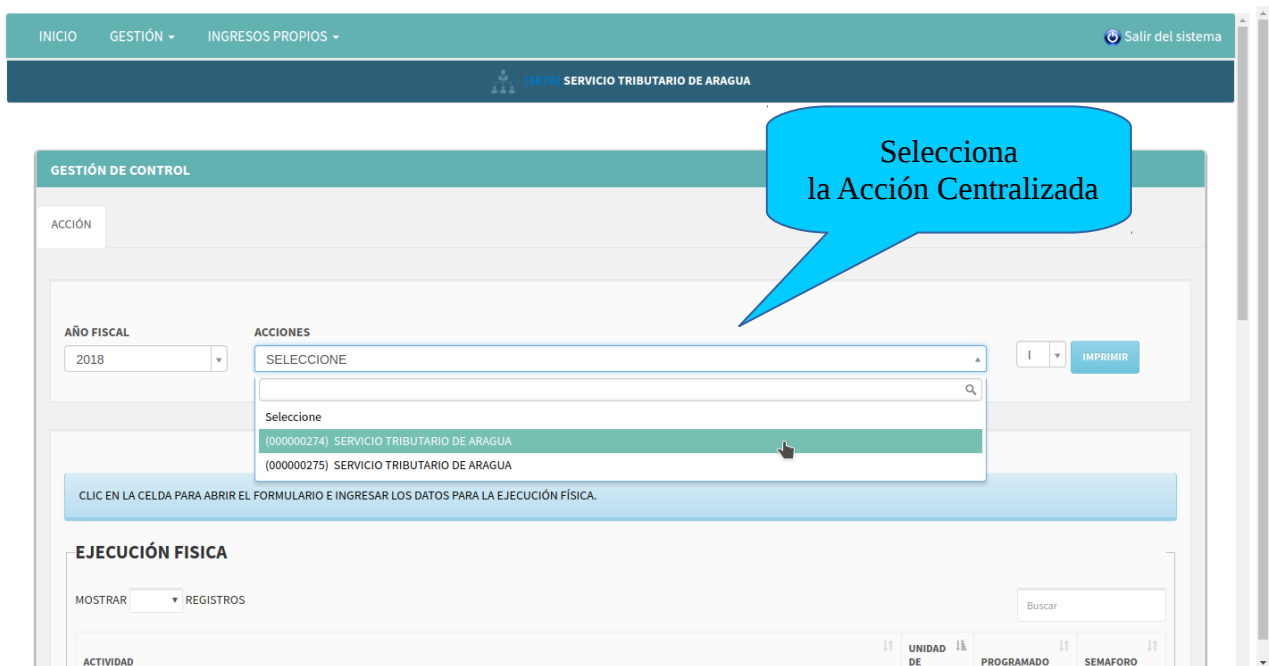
INICIO GESTIÓN ▾ INGRESOS PROPIOS ▾

Salir del sistema

(SETA) SERVICIO TRIBUTARIO DE ARAGUA

Selecciona la Acción Centralizada

GESTIÓN DE CONTROL

ACCIÓN

AÑO FISCAL
2018

ACCIONES
SELECCIONE

Seleccione
(000000274) SERVICIO TRIBUTARIO DE ARAGUA
(000000275) SERVICIO TRIBUTARIO DE ARAGUA

I

IMPRIMIR

CLIC EN LA CELDA PARA ABRIR EL FORMULARIO E INGRESAR LOS DATOS PARA LA EJECUCIÓN FÍSICA.

EJECUCIÓN FISICA

MOSTRAR REGISTROS

Buscar

| ACTIVIDAD | UNIDAD DE | PROGRAMADO | SEMAFORO |
|---|---|---|---|